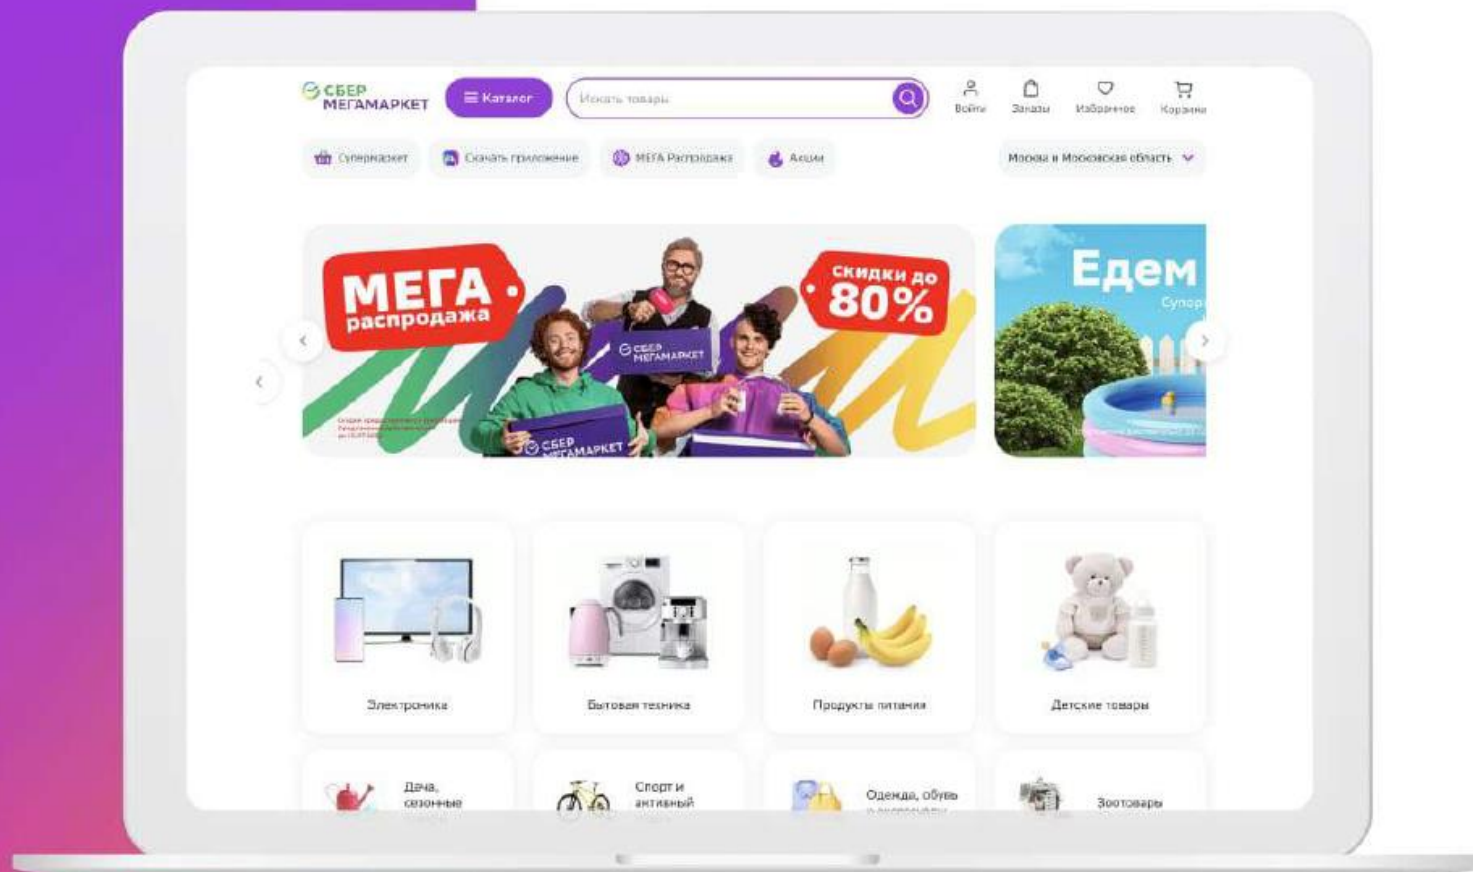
СБЕР МЕГАМАРКЕТ

Каталог

Искать товары

Войти Заказы Избранное Корзина

Супермаркет Скачать приложение МЕГА Распродажа Акции

Москва и Московская область

МЕГА распродажа

СБЕР МЕГАМАРКЕТ

скидки до 80%

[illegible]

СБЕР МЕГАМАРКЕТ

Едем

Супер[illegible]

Электроника

Бытовая техника

Продукты питания

Детские товары

Дача, сезонные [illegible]

Спорт и активный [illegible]

Одежда, обувь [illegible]

Зоотовары